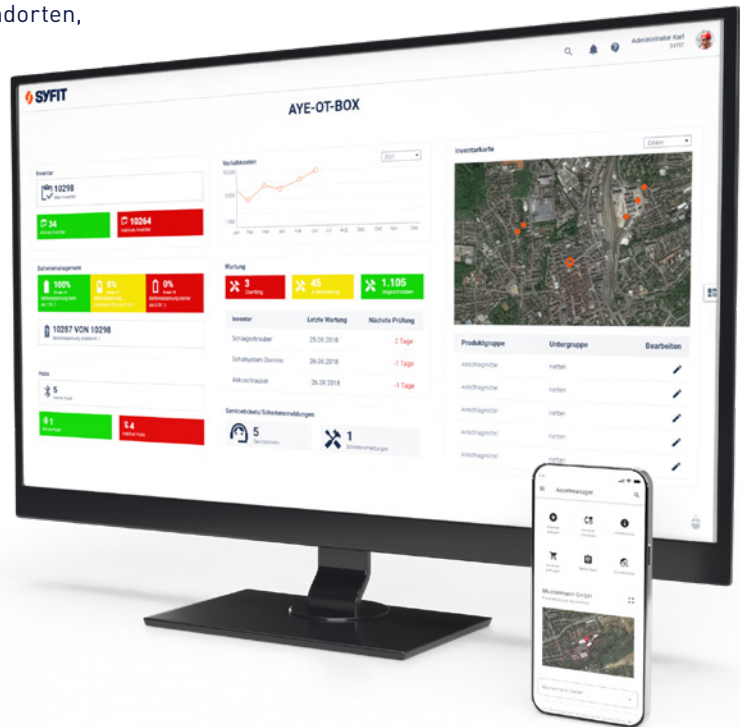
ndorten,

Administrator Karl
SYFIT

SYFIT

AYE-OT-BOX

Inventar

10298

34

10264

Batteriemanagement

100%

6%

0%

10287 VON 10298

Hubs

5

1

4

Verlaufskosten

2021

Wartung

3

45

1.105

| Inventar | Letzte Wartung | Nächste Prüfung |
|---|---|---|
| Schlagschrauber | 25.08.2018 | -2 Tage |
| Schraubsystem Domino | 26.08.2018 | -1 Tage |
| Akkuschrauber | 26.08.2018 | -1 Tage |

Servicetickets/Schadensmeldungen

5

1

Inventarkarte

| Produktgruppe | Untergruppe | Bearbeiten |
|---|---|---|
| Anschlagmittel | Ketten | |
| Anschlagmittel | Ketten | |
| Anschlagmittel | Ketten | |
| Anschlagmittel | Ketten | |
| Anschlagmittel | Ketten | |

Assetmanager

Mustermann GmbH